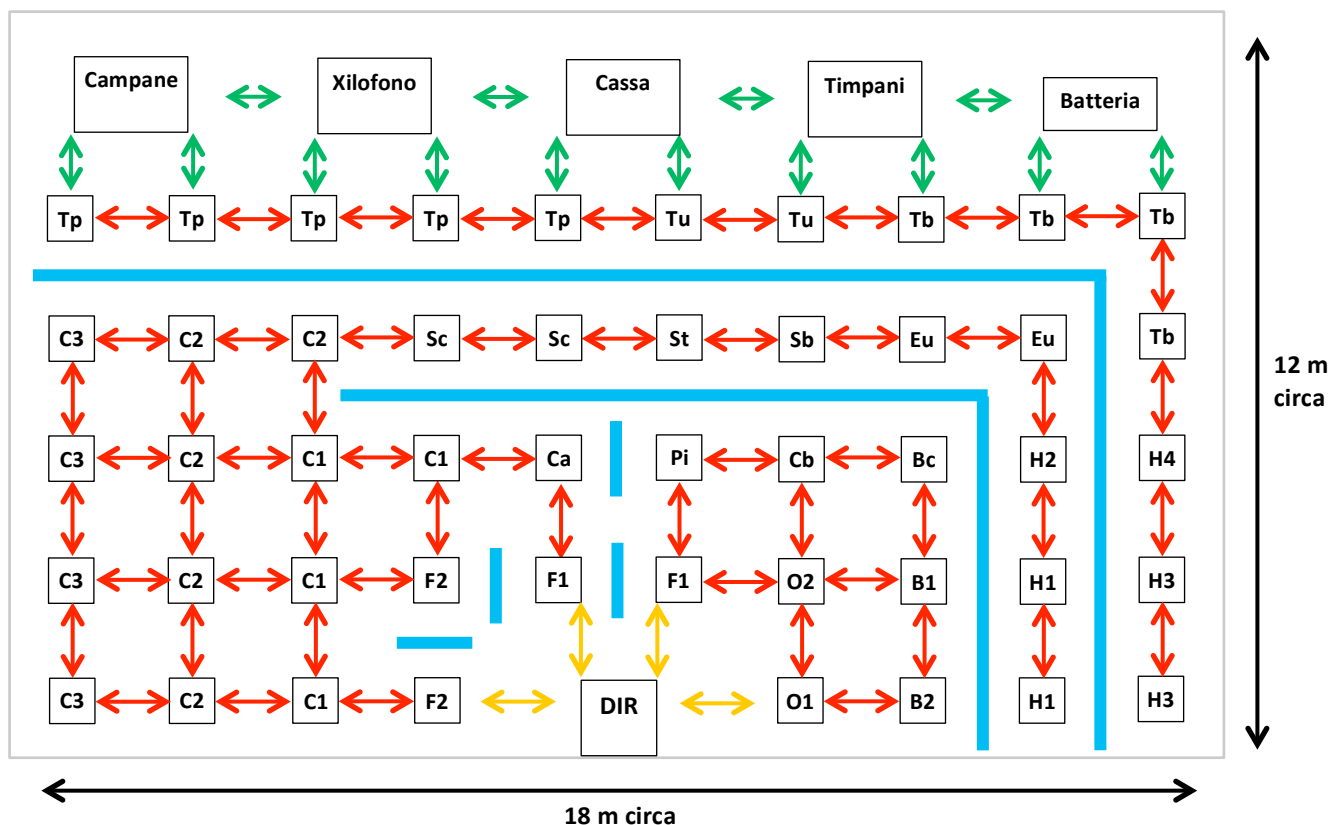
Campane Xilofono Cassa Timpani Batteria

Tp Tp Tp Tp Tp Tu Tu Tb Tb Tb

C3 C2 C2 Sc Sc St Sb Eu Eu Tb

C3 C2 C1 C1 Ca Pi Cb Bc H2 H4

C3 C2 C1 F2 F1 F1 O2 B1 H1 H3

C3 C2 C1 F2 DIR O1 B2 H1 H3

12 m circa

18 m circa